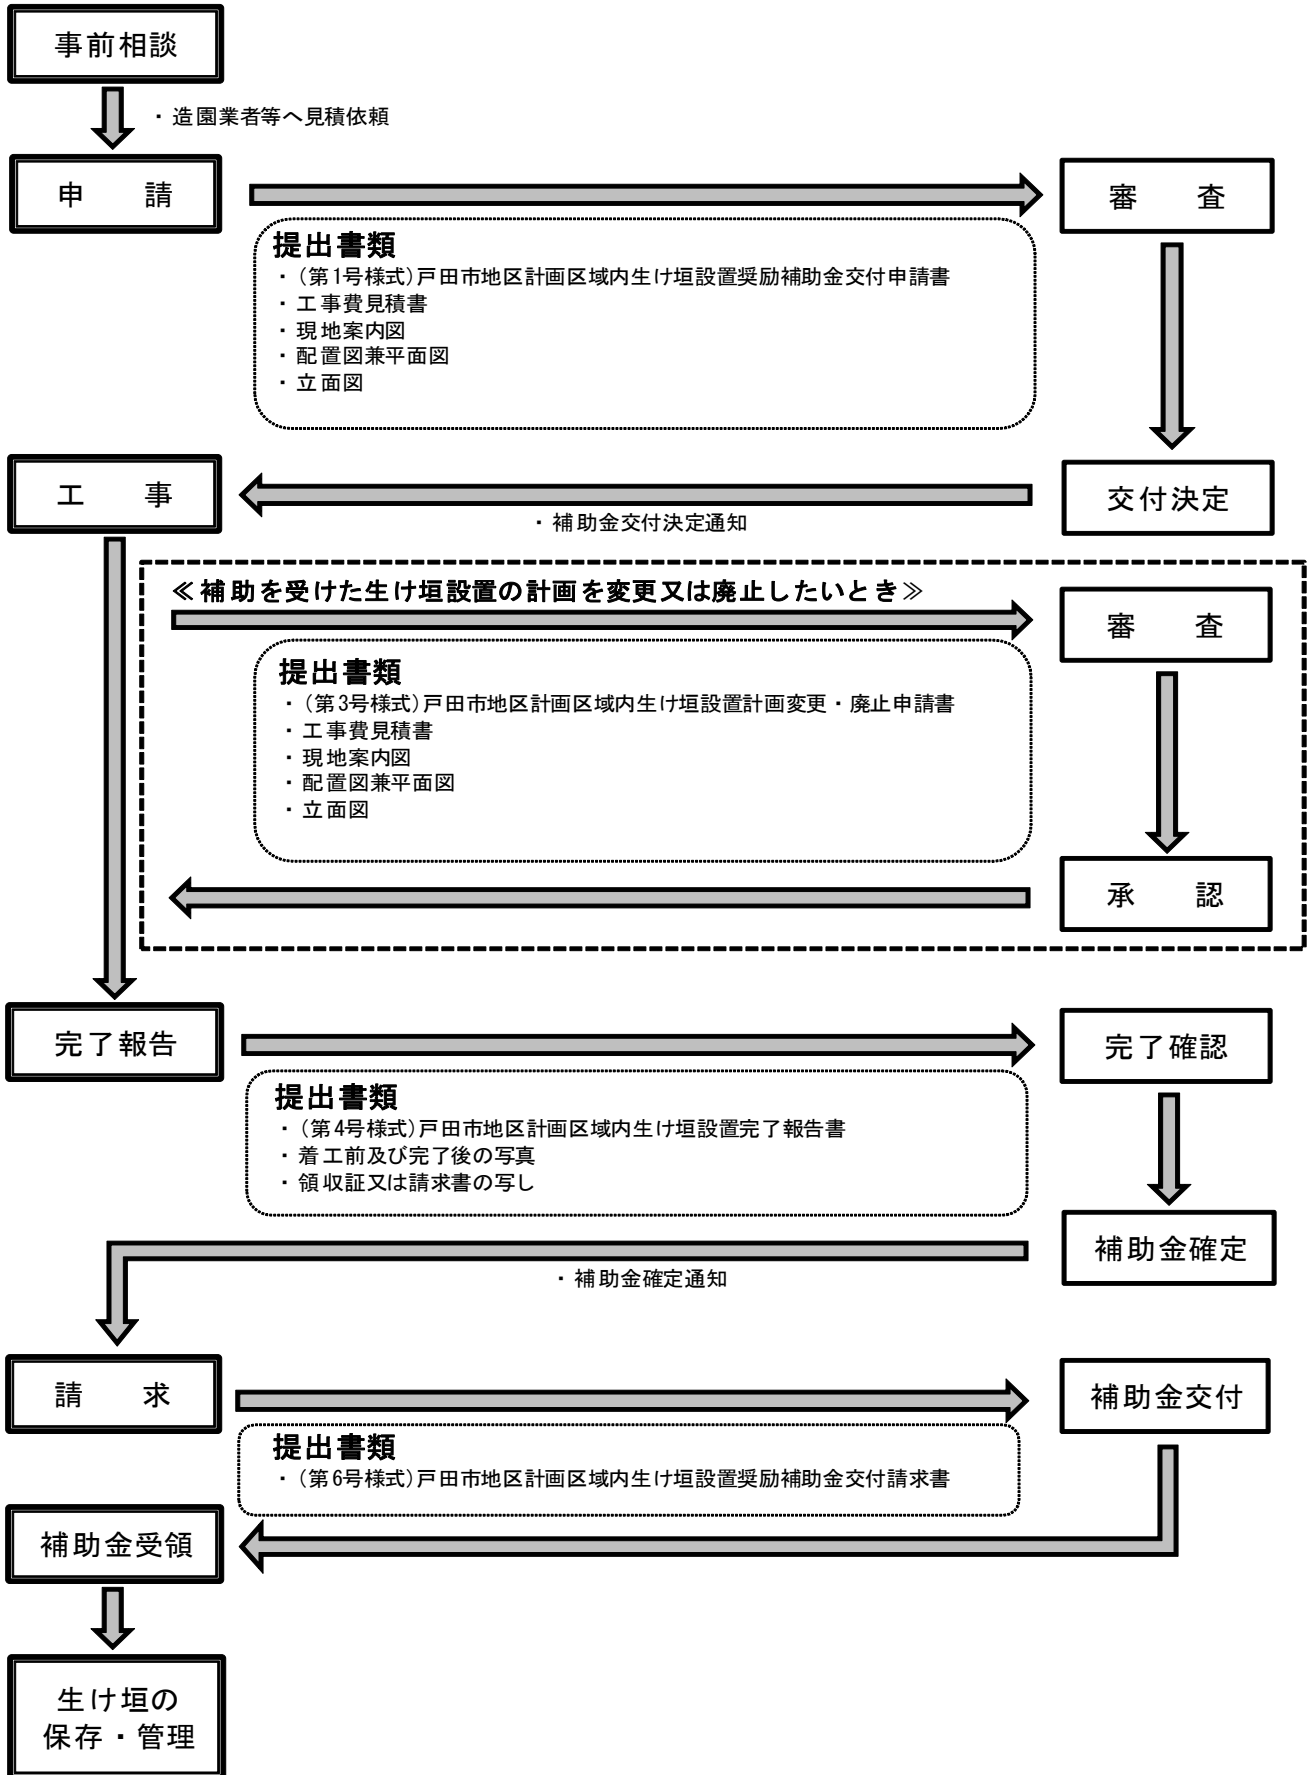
事前相談

・造園業者等へ見積依頼

申　　請

審　　査

提出書類
・（第1号様式）戸田市地区計画区域内生け垣設置奨励補助金交付申請書
・工事費見積書
・現地案内図
・配置図兼平面図
・立面図

工　　事

交付決定

・補助金交付決定通知

≪補助を受けた生け垣設置の計画を変更又は廃止したいとき≫

審　　査

提出書類
・（第3号様式）戸田市地区計画区域内生け垣設置計画変更・廃止申請書
・工事費見積書
・現地案内図
・配置図兼平面図
・立面図

承　　認

完了報告

完了確認

提出書類
・（第4号様式）戸田市地区計画区域内生け垣設置完了報告書
・着工前及び完了後の写真
・領収証又は請求書の写し

補助金確定

・補助金確定通知

請　　求

補助金交付

提出書類
・（第6号様式）戸田市地区計画区域内生け垣設置奨励補助金交付請求書

補助金受領

生け垣の
保存・管理